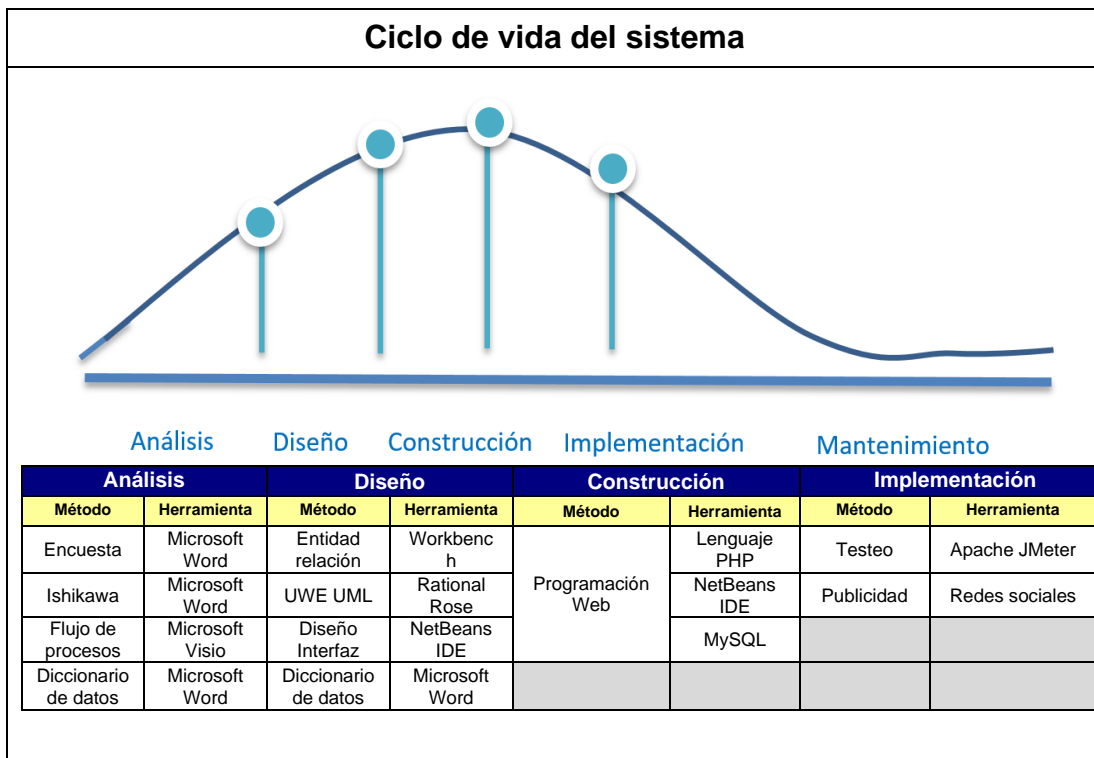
Ciclo de vida del sistema

Análisis Diseño Construcción Implementación Mantenimiento

| Análisis | | Diseño | | Construcción | | Implementación | |
|---|---|---|---|---|---|---|---|
| Método | Herramienta | Método | Herramienta | Método | Herramienta | Método | Herramienta |
| Encuesta | Microsoft Word | Entidad relación | Workbenc h | Programación Web | Lenguaje PHP | Testeo | Apache JMeter |
| Ishikawa | Microsoft Word | UWE UML | Rational Rose | | NetBeans IDE | Publicidad | Redes sociales |
| Flujo de procesos | Microsoft Visio | Diseño Interfaz | NetBeans IDE | | MySQL | | |
| Diccionario de datos | Microsoft Word | Diccionario de datos | Microsoft Word | | | | |